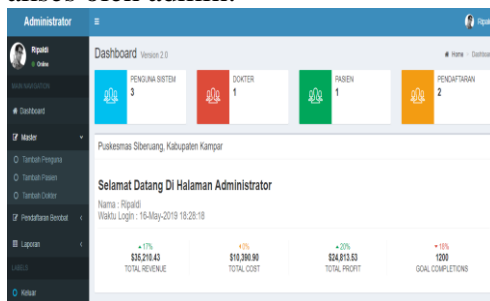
akses oleh admin.

Administrator

Ripaldi
Online

MAIN NAVIGATION

Dashboard

Master

Tambah Pengguna

Tambah Pasien

Tambah Dokter

Pendaftaran Berobat

Laporan

LABELS

Keluar

Ripaldi

Dashboard Version 2.0

Home Dashboard

PENGUNA SISTEM
3

DOKTER
1

PASIEN
1

PENDAFTARAN
2

Puskesmas Siberuang, Kabupaten Kampar

Selamat Datang Di Halaman Administrator

Nama : Ripaldi
Waktu Login : 16-May-2019 18:28:18

▲17%
$35,210.43
TOTAL REVENUE

40%
$10,390.90
TOTAL COST

▲20%
$24,813.53
TOTAL PROFIT

▼18%
1200
GOAL COMPLETIONS